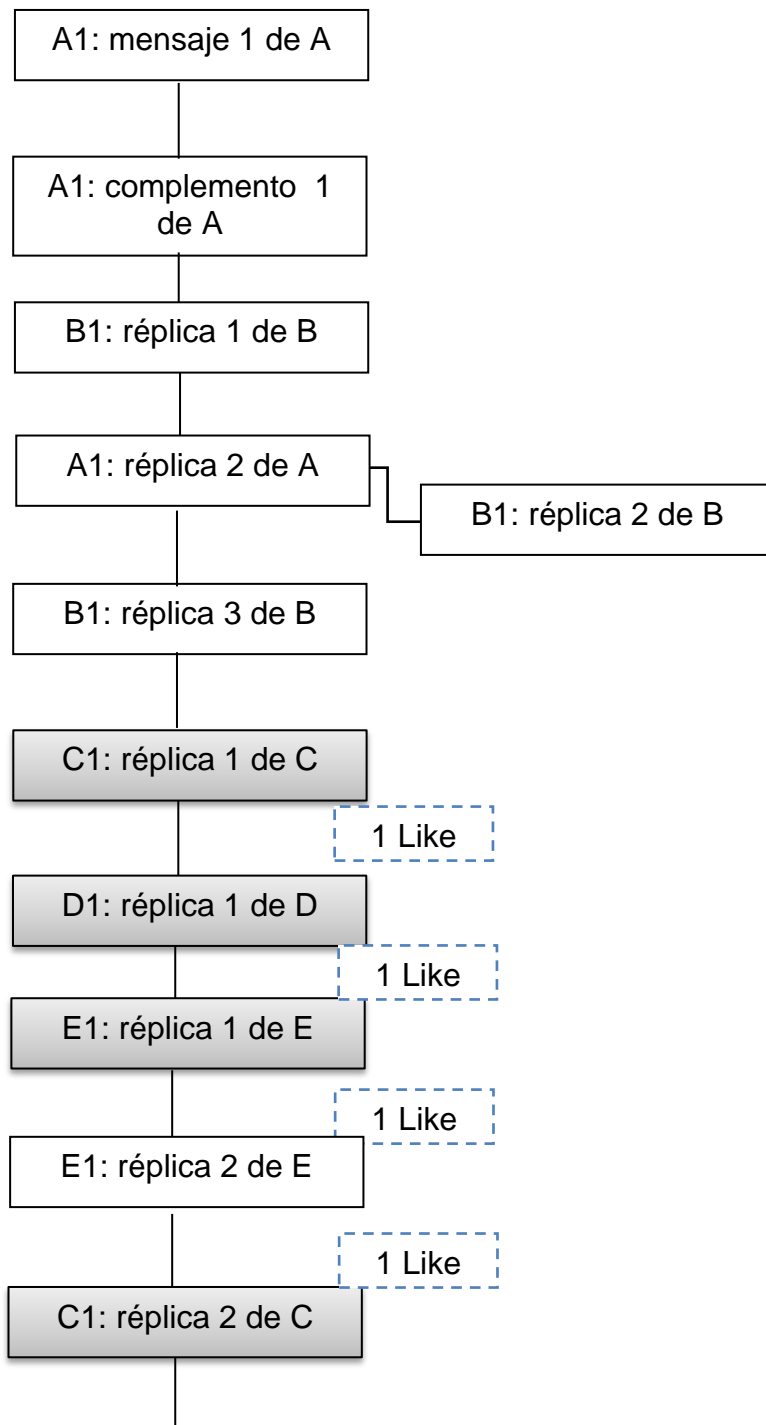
A1: mensaje 1 de A

A1: complemento 1 de A

B1: réplica 1 de B

A1: réplica 2 de A

B1: réplica 2 de B

B1: réplica 3 de B

C1: réplica 1 de C

1 Like

D1: réplica 1 de D

1 Like

E1: réplica 1 de E

1 Like

E1: réplica 2 de E

1 Like

C1: réplica 2 de C